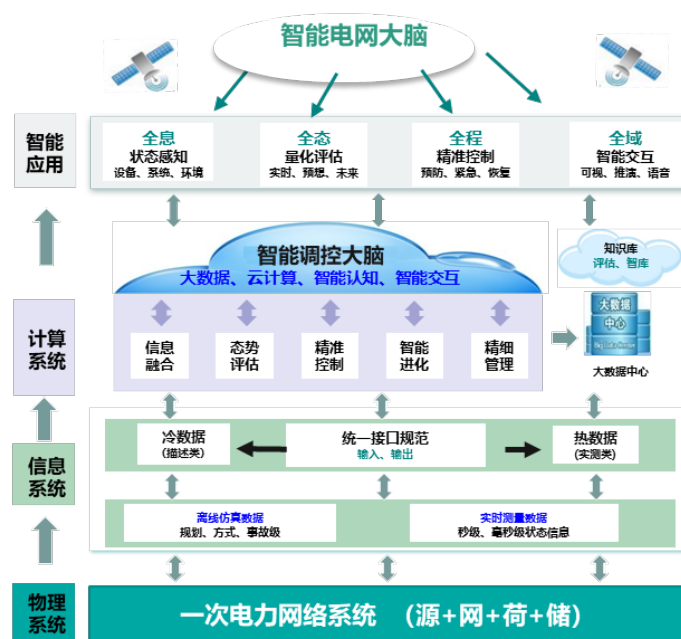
智能电网大脑

智能应用

全息
状态感知
设备、系统、环境

全态
量化评估
实时、预想、未来

全程
精准控制
预防、紧急、恢复

全域
智能交互
可视、推演、语音

智能调控大脑
大数据、云计算、智能认知、智能交互

知识库
评估、智库

计算系统

信息融合

态势评估

精准控制

智能进化

精细管理

大数据中心

大数据中心

信息系统

冷数据
(描述类)

统一接口规范
输入、输出

热数据
(实测类)

离线仿真数据
规划、方式、事故级

实时测量数据
秒级、毫秒级状态信息

物理系统

一次电力网络系统 (源+网+荷+储)